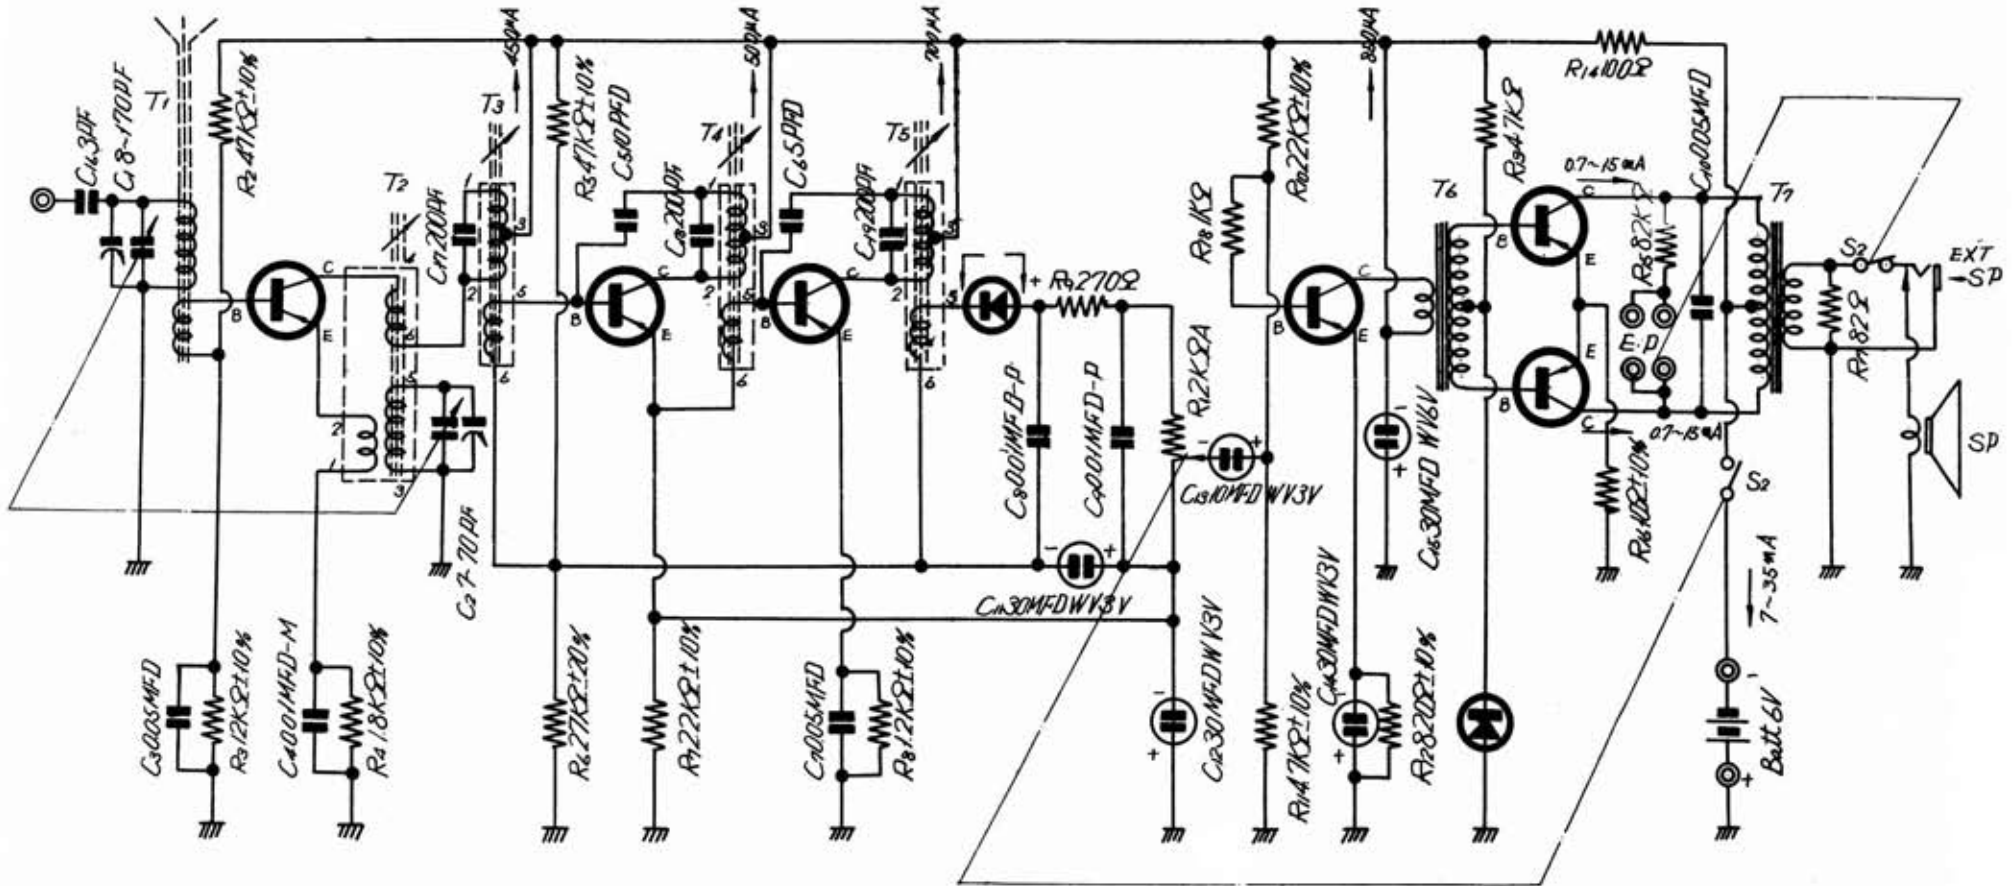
C₁₄3PF
C₁ 8-170PF
T₁
R₂ 47KΩ±10%
T₂
C₁₁ 200PF
T₃
450μA
R₃ 47KΩ±10%
C₅ 10PFD
C₆ 200PF
T₄
500μA
C₆ 5PFD
C₉ 200PF
T₅
700μA
C₁₂ 200PF
R₉ 270Ω
R₁₈ 1KΩ
R₁₀ 22KΩ±10%
880μA
T₆
R₁₃ 47KΩ
R₁₄ 100Ω
C₁₇ .005MFD
T₇
0.7~1.5mA
R₈ 82KΩ
E·D
S₂
EXT
SP
R₁₅ 82Ω
0.7~1.5mA
S₂
SP
C
B
E
C
B
E
C
B
E
C
B
E
C
B
E
B
E
C
1
2
3
4
5
6
C₂ 7-70PF
C₈ .001MFD-P
C₉ .001MFD-P
R₁₂ 2KΩA
C₁₃ 10MFD WV3V
C₁₅ 30MFD WV6V
R₁₆ 10Ω±10%
C₁₁ 30MFD WV3V
C₃ .005MFD
R₃ 12KΩ±10%
C₄ .001MFD-M
R₄ 1.8KΩ±10%
R₆ 27KΩ±20%
R₇ 2.2KΩ±10%
C₇ .005MFD
R₈ 1.2KΩ±10%
C₁₂ 30MFD WV3V
R₁₁ 4.7KΩ±10%
C₁₄ 30MFD WV3V
R₁₇ 820Ω±10%
7~35mA
Batt 6V